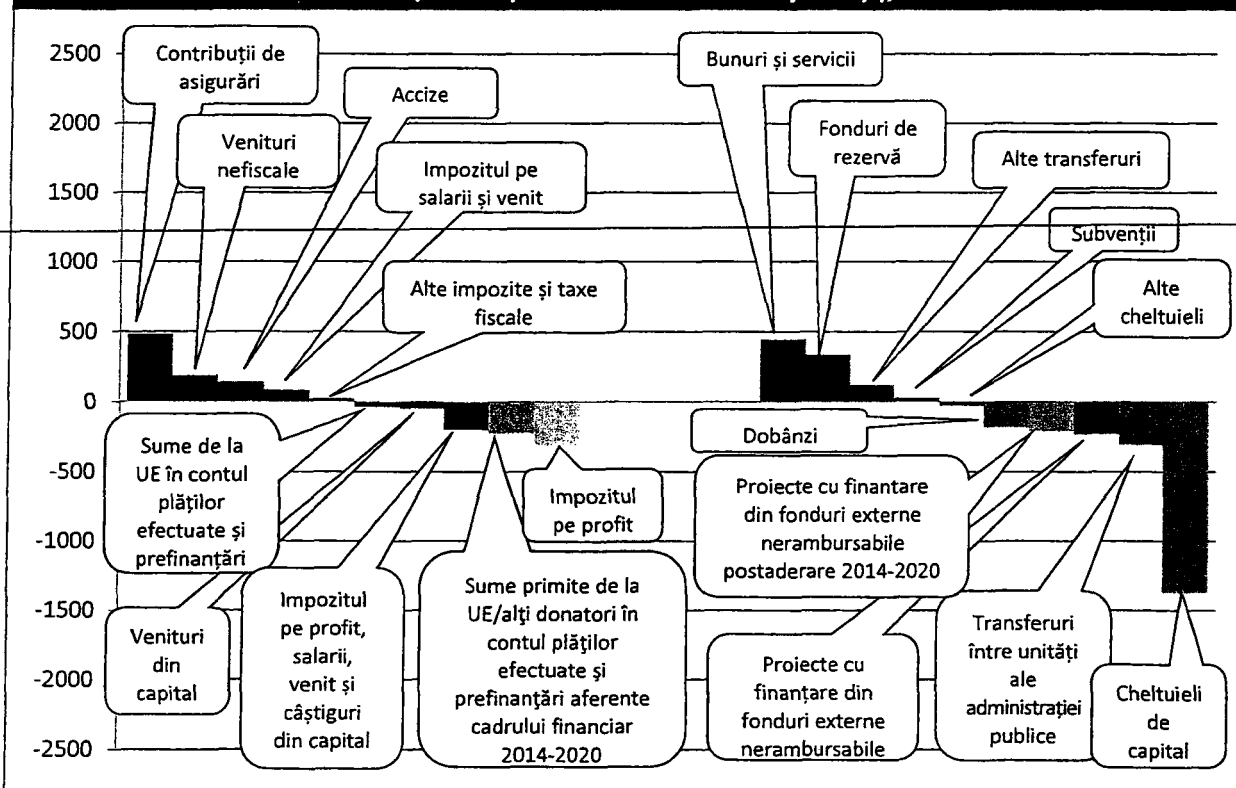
2500
2000
1500
1000
500
0
-500
-1000
-1500
-2000
-2500

Contribuții de asigurări

Venituri nefiscale

Accize

Impozitul pe salarii și venit

Alte impozite și taxe fiscale

Bunuri și servicii

Fonduri de rezervă

Alte transferuri

Subvenții

Alte cheltuieli

Dobânzi

Sume de la UE în contul plăților efectuate și prefinanțări

Impozitul pe profit

Proiecte cu finantare din fonduri externe nerambursabile postaderare 2014-2020

Venituri din capital

Impozitul pe profit, salarii, venit și câștiguri din capital

Sume primite de la UE/alți donatori în contul plăților efectuate și prefinanțări aferente cadrului financiar 2014-2020

Proiecte cu finanțare din fonduri externe nerambursabile

Transferuri între unități ale administrației publice

Cheltuieli de capital